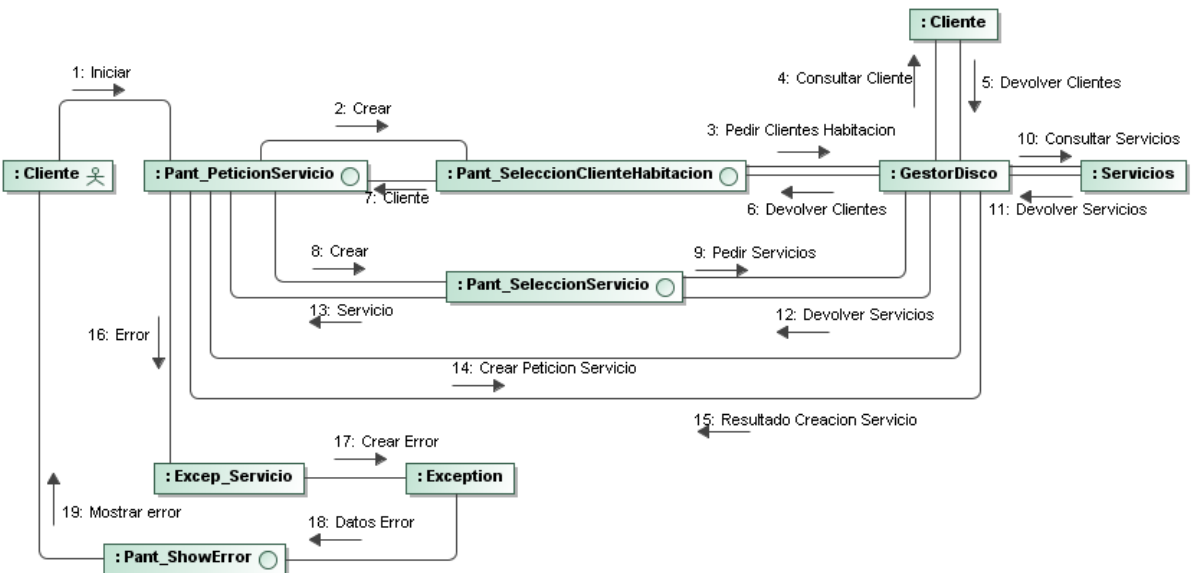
: Cliente

4: Consultar Cliente

5: Devolver Clientes

1: Iniciar

2: Crear

3: Pedir Clientes Habitacion

10: Consultar Servicios

: Cliente

: Pant_PeticionServicio

: Pant_SeleccionClienteHabitacion

: GestorDisco

: Servicios

7: Cliente

6: Devolver Clientes

11: Devolver Servicios

8: Crear

9: Pedir Servicios

: Pant_SeleccionServicio

16: Error

13: Servicio

12: Devolver Servicios

14: Crear Peticion Servicio

15: Resultado Creacion Servicio

17: Crear Error

: Excep_Servicio

: Exception

19: Mostrar error

18: Datos Error

: Pant_ShowError